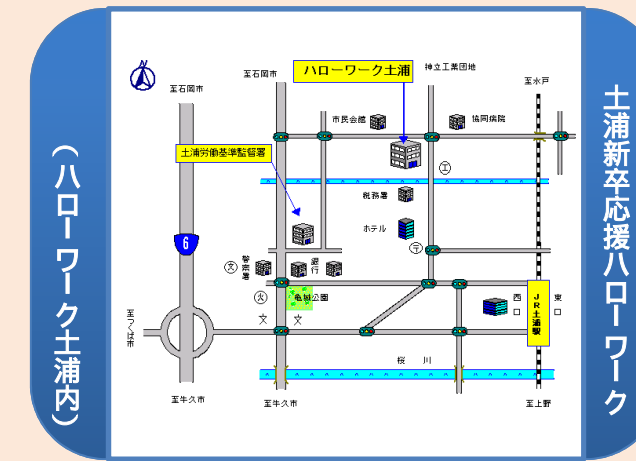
（ハローワーク土浦内）

N

至石岡市

至石岡市

ハローワーク土浦

神立工業団地

至水戸

市民会館

協同病院

土浦労働基準監督署

〒

税務署

ホテル

〒

6

文

警察署

銀行

文

亀城公園

西口

東口

JR土浦駅

至つくば市

文

文

桜川

至牛久市

至牛久市

至上野

土浦新卒応援ハローワーク